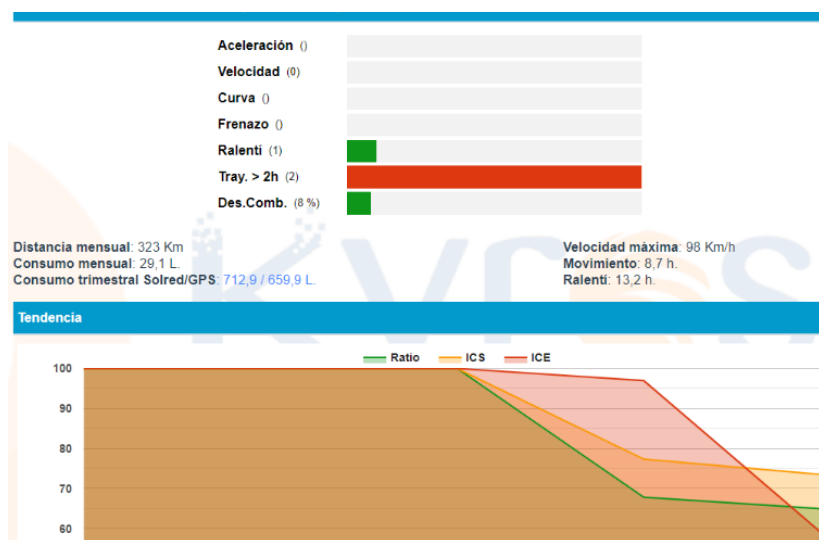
Aceleración ()
Velocidad (0)
Curva ()
Frenazo ()
Ralenti (1)
Tray. > 2h (2)
Des.Comb. (8 %)

Distancia mensual: 323 Km
Consumo mensual: 29,1 L.
Consumo trimestral Solred/GPS: 712,9 / 659,9 L.

Velocidad máxima: 98 Km/h
Movimiento: 8,7 h.
Ralentí: 13,2 h.

Tendencia

Ratio ICS ICE

100
90
80
70
60